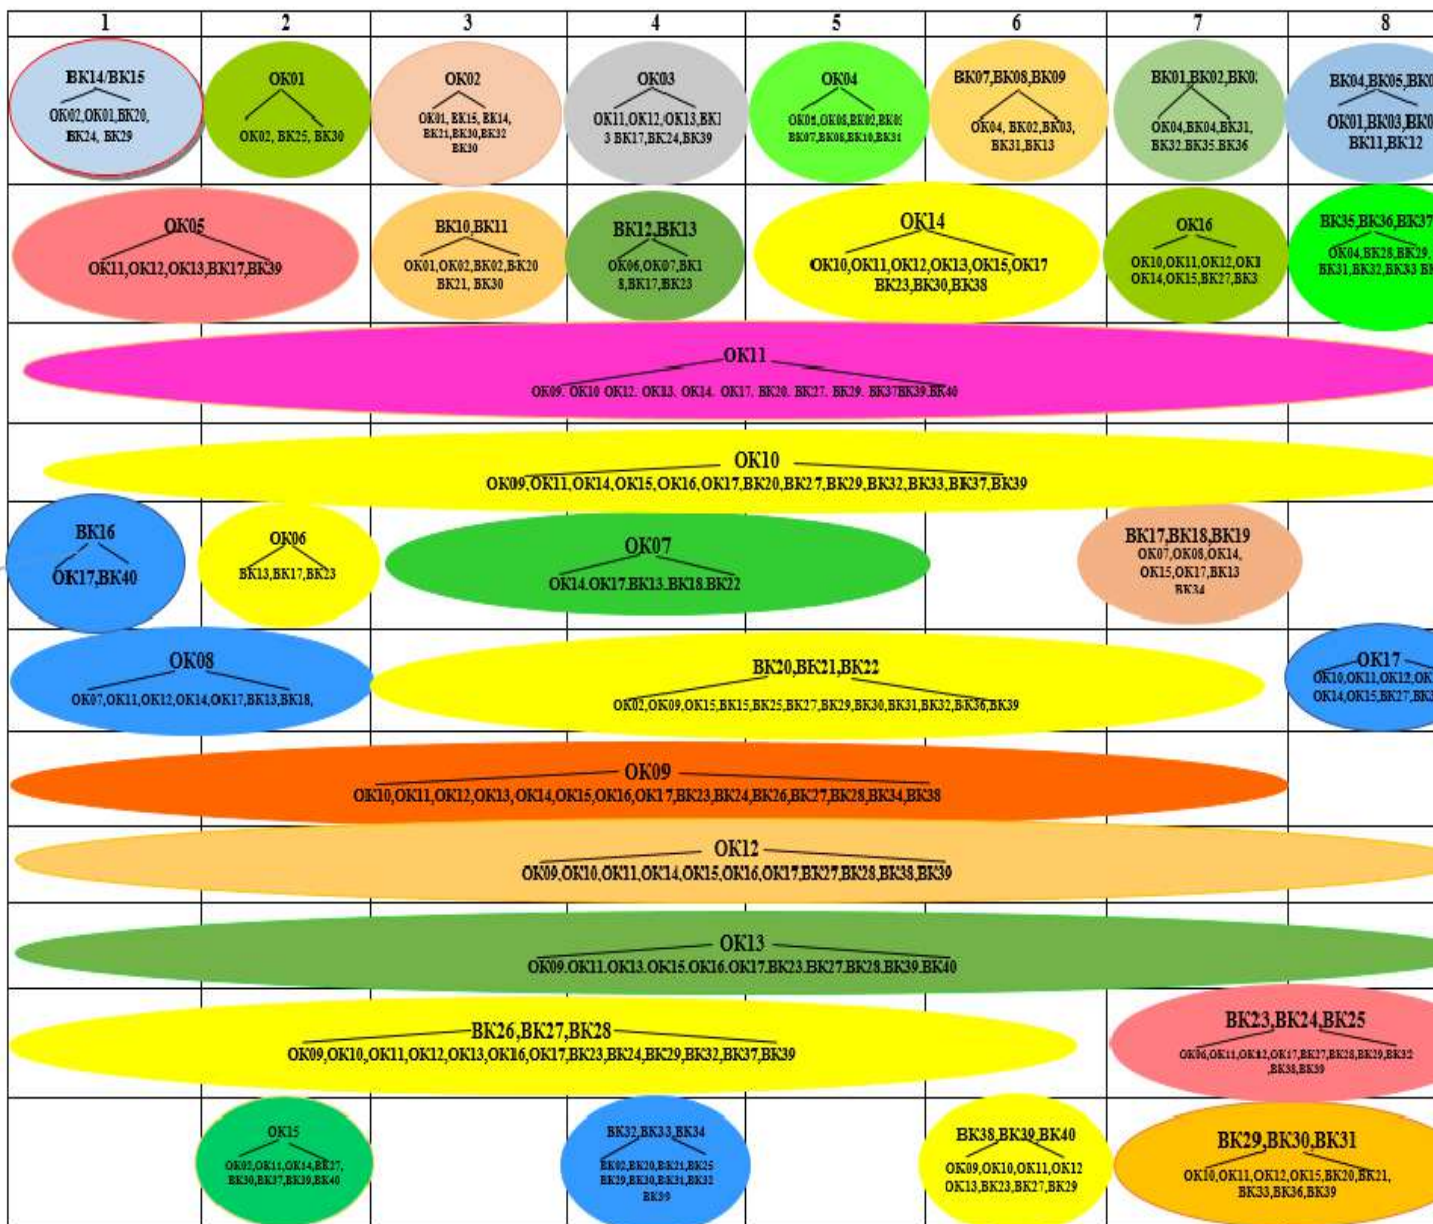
1 2 3 4 5 6 7 8

BK14/BK15
OK02,OK01,BK20, BK24, BK29

OK01
OK02, BK25, BK30

OK02
OK01, BK15, BK14, BK21,BK30,BK32 BK30

OK03
OK11,OK12,OK13,BK1 3 BK17,BK24,BK39

OK04
OK05,OK08,BK02,BK0 BK07,BK08,BK10,BK31

BK07,BK08,BK09
OK04, BK02,BK03, BK31,BK13

BK01,BK02,BK0
OK04,BK04,BK31, BK32,BK35,BK36

BK04,BK05,BK0
OK01,BK03,BK0 BK11,BK12

OK05
OK11,OK12,OK13,BK17,BK39

BK10,BK11
OK01,OK02,BK02,BK20 BK21, BK30

BK12,BK13
OK06,OK07,BK1 8,BK17,BK23

OK14
OK10,OK11,OK12,OK13,OK15,OK17 BK23,BK30,BK38

OK16
OK10,OK11,OK12,OK1 OK14,OK15,BK27,BK3

BK35,BK36,BK37
OK04,BK28,BK29, BK31,BK32,BK33 B

OK11
OK09. OK10 OK12. OK13. OK14. OK17. BK20. BK27. BK29. BK37BK39.BK40

OK10
OK09,OK11,OK14,OK15,OK16,OK17,BK20,BK27,BK29,BK32,BK33,BK37,BK39

BK16
OK17,BK40

OK06
BK13,BK17,BK23

OK07
OK14.OK17.BK13.BK18.BK22

BK17,BK18,BK19
OK07,OK08,OK14, OK15,OK17,BK13 BK34

OK08
OK07,OK11,OK12,OK14,OK17,BK13,BK18,

BK20,BK21,BK22
OK02,OK09,OK15,BK15,BK25,BK27,BK29,BK30,BK31,BK32,BK36,BK39

OK17
OK10,OK11,OK12,OK OK14,OK15,BK27,BK

OK09
OK10,OK11,OK12,OK13,OK14,OK15,OK16,OK17,BK23,BK24,BK26,BK27,BK28,BK34,BK38

OK12
OK09,OK10,OK11,OK14,OK15,OK16,OK17,BK27,BK28,BK38,BK39

OK13
OK09.OK11.OK13.OK15.OK16.OK17.BK23.BK27.BK28.BK39.BK40

BK26,BK27,BK28
OK09,OK10,OK11,OK12,OK13,OK16,OK17,BK23,BK24,BK29,BK32,BK37,BK39

BK23,BK24,BK25
OK06,OK11,OK12,OK17,BK27,BK28,BK29,BK32 BK38,BK39

OK15
OK02,OK11,OK14,BK27, BK30,BK37,BK39,BK40

BK32,BK33,BK34
BK02,BK20,BK21,BK25 BK29,BK30,BK31,BK32 BK39

BK38,BK39,BK40
OK09,OK10,OK11,OK12 OK13,BK23,BK27,BK29

BK29,BK30,BK31
OK10,OK11,OK12,OK15,BK20,BK21, BK33,BK36,BK39